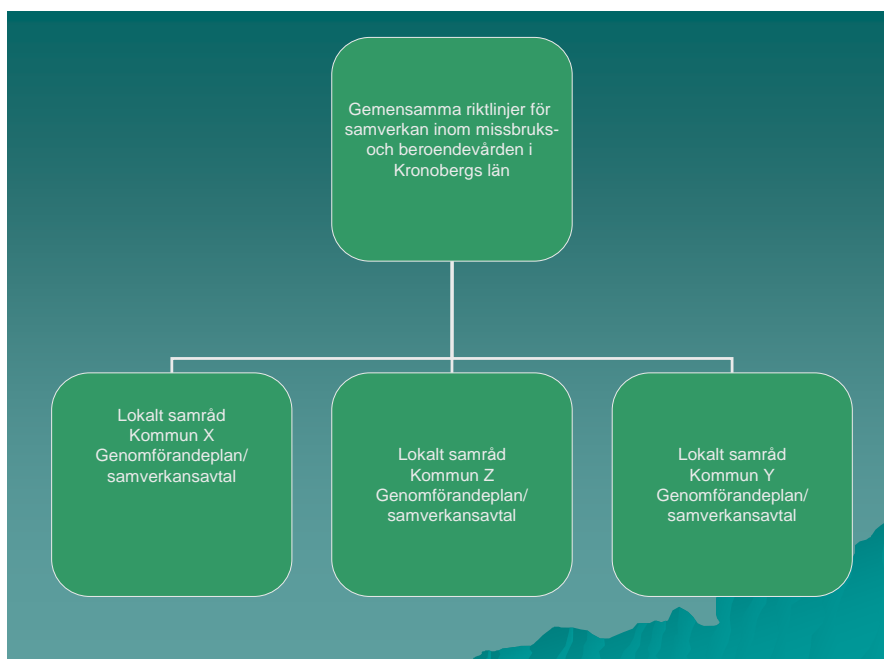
Gemensamma riktlinjer för samverkan inom missbruks- och beroendevården i Kronobergs län

Lokalt samråd
Kommun X
Genomförandeplan/
samverkansavtal

Lokalt samråd
Kommun Z
Genomförandeplan/
samverkansavtal

Lokalt samråd
Kommun Y
Genomförandeplan/
samverkansavtal